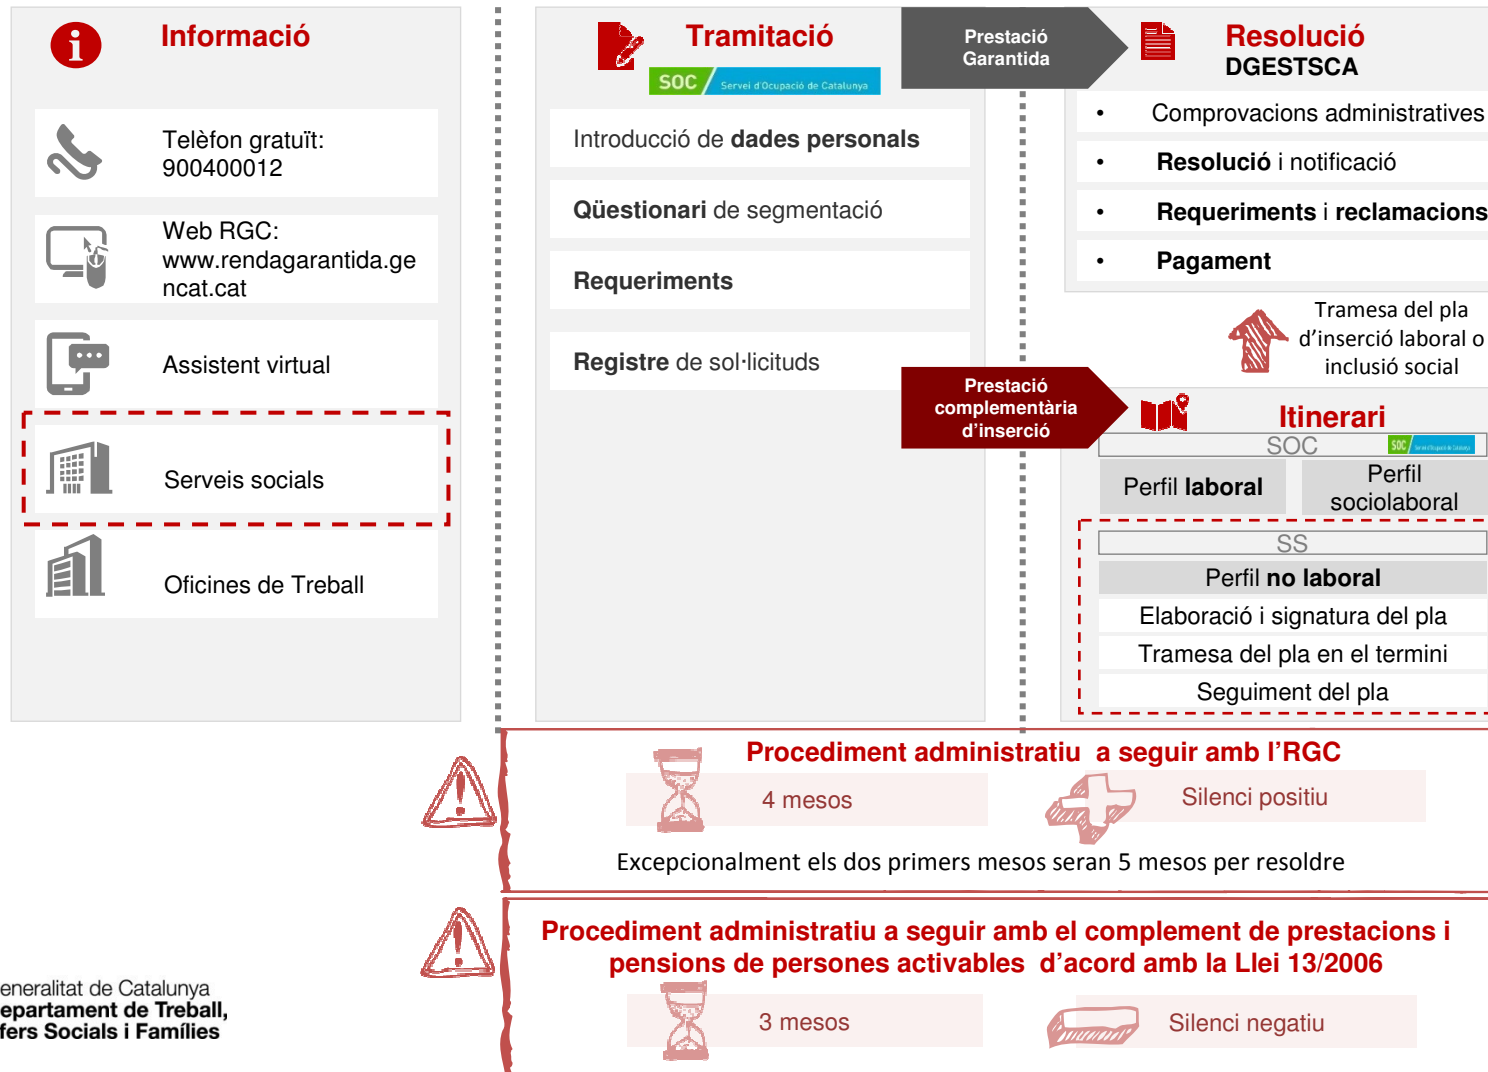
Informació

Telèfon gratuït: 900400012

Web RGC: www.rendagarantida.gencat.cat

Assistent virtual

Serveis socials

Oficines de Treball

Tramitació

SOC Servei d'Ocupació de Catalunya

Introducció de **dades personals**

**Qüestionari** de segmentació

**Requeriments**

**Registre** de sol·licituds

Prestació Garantida

Resolució
DGESTSCA

• Comprovacions administratives
• **Resolució** i notificació
• **Requeriments** i **reclamacions**
• **Pagament**

Tramesa del pla d'inserció laboral o inclusió social

Prestació complementària d'inserció

Itinerari

SOC

Perfil **laboral**

Perfil sociolaboral

SS

Perfil **no laboral**

Elaboració i signatura del pla

Tramesa del pla en el termini

Seguiment del pla

Procediment administratiu a seguir amb l'RGC

4 mesos

Silenci positiu

Excepcionalment els dos primers mesos seran 5 mesos per resoldre

Procediment administratiu a seguir amb el complement de prestacions i pensions de persones activables d'acord amb la Llei 13/2006

3 mesos

Silenci negatiu

eneralitat de Catalunya
epartament de Treball,
fers Socials i Famílies